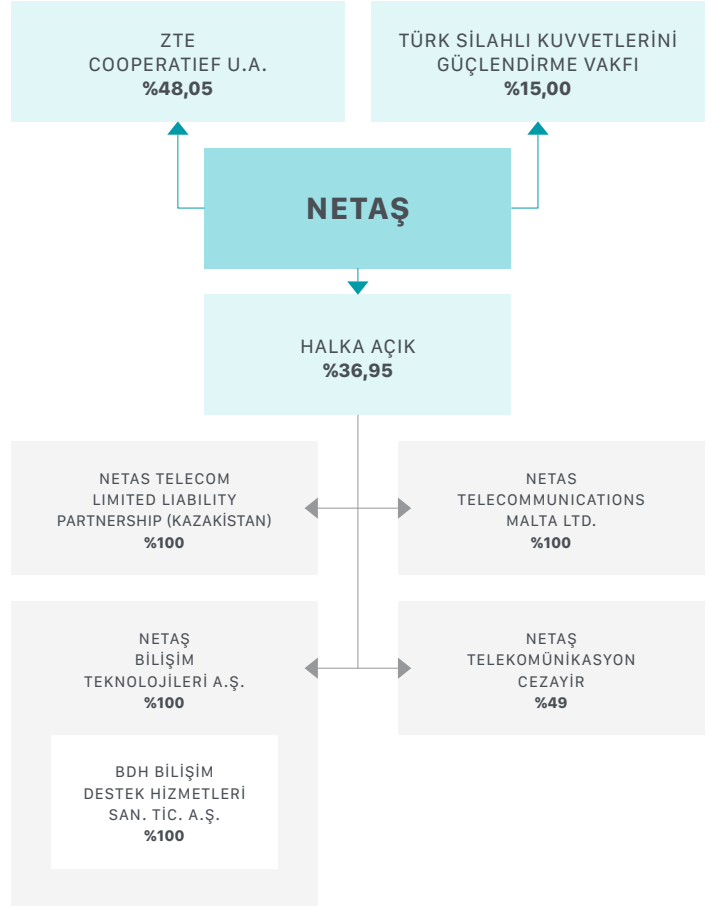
ZTE COOPERATIEF U.A.
%48,05

TÜRK SİLAHLI KUVVETLERİNİ GÜÇLENDİRME VAKFI
%15,00

NETAŞ

HALKA AÇIK
%36,95

NETAS TELECOM LIMITED LIABILITY PARTNERSHIP (KAZAKİSTAN)
%100

NETAS TELECOMMUNICATIONS MALTA LTD.
%100

NETAŞ BİLİŞİM TEKNOLOJİLERİ A.Ş.
%100

BDH BİLİŞİM DESTEK HİZMETLERİ SAN. TİC. A.Ş.
%100

NETAŞ TELEKOMÜNİKASYON CEZAYİR
%49